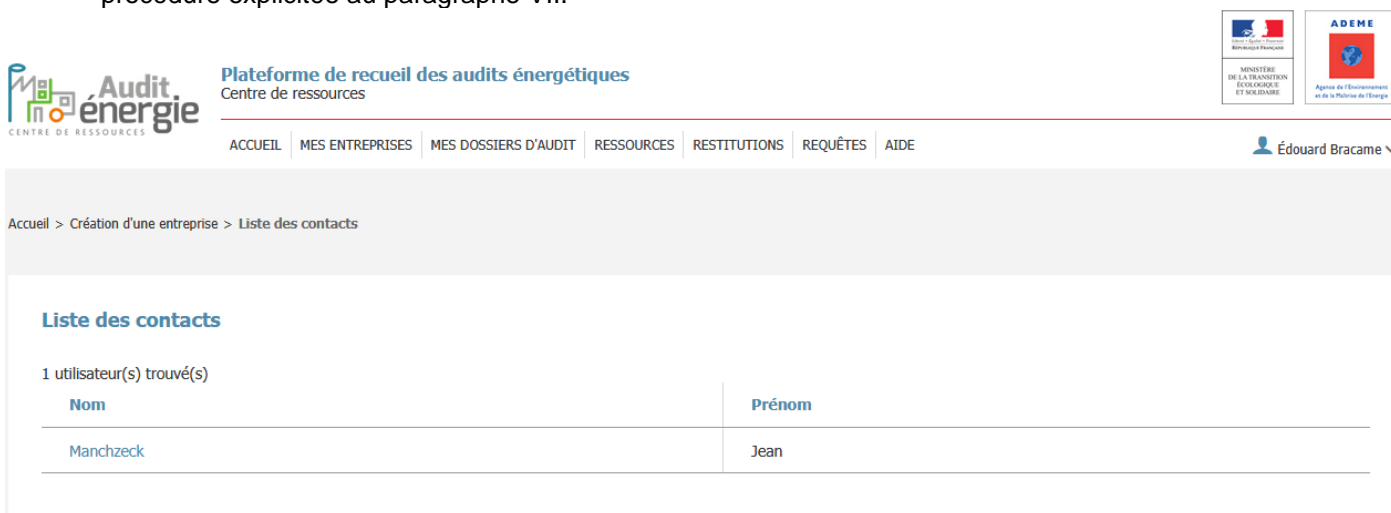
procédure explicitée au paragraphe VII.

Liberté • Égalité • Fraternité
RÉPUBLIQUE FRANÇAISE

MINISTÈRE
DE LA TRANSITION
ÉCOLOGIQUE
ET SOLIDAIRE

ADEME
Agence de l'Environnement et de la Maîtrise de l'Énergie

Audit énergie
CENTRE DE RESSOURCES

Plateforme de recueil des audits énergétiques
Centre de ressources

ACCUEIL | MES ENTREPRISES | MES DOSSIERS D'AUDIT | RESSOURCES | RESTITUTIONS | REQUÊTES | AIDE

Édouard Bracame

Accueil > Création d'une entreprise > Liste des contacts

Liste des contacts

1 utilisateur(s) trouvé(s)

| Nom | Prénom |
|---|---|
| Manchzeck | Jean |